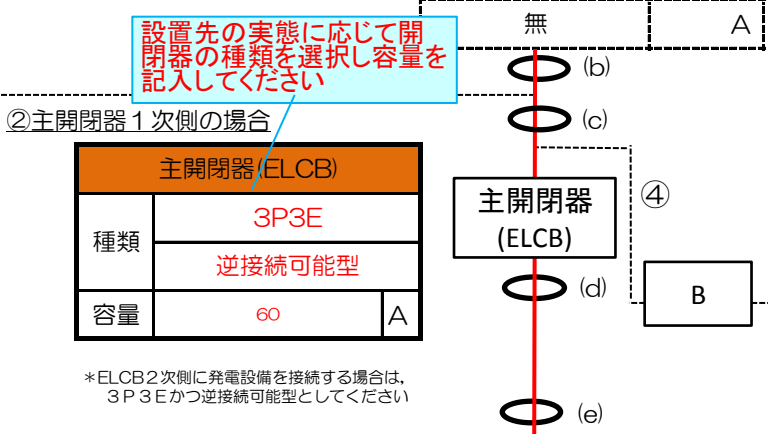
設置先の実態に応じて開閉器の種類を選択し容量を記入してください

無

A

(b)

(c)

②主開閉器１次側の場合

| 主開閉器(ELCB) | | |
|---|---|---|
| 種類 | 3P3E | |
| | 逆接続可能型 | |
| 容量 | 60 | A |

主開閉器
(ELCB)

④

(d)

B

＊ELCB２次側に発電設備を接続する場合は、３Ｐ３Ｅかつ逆接続可能型としてください

(e)